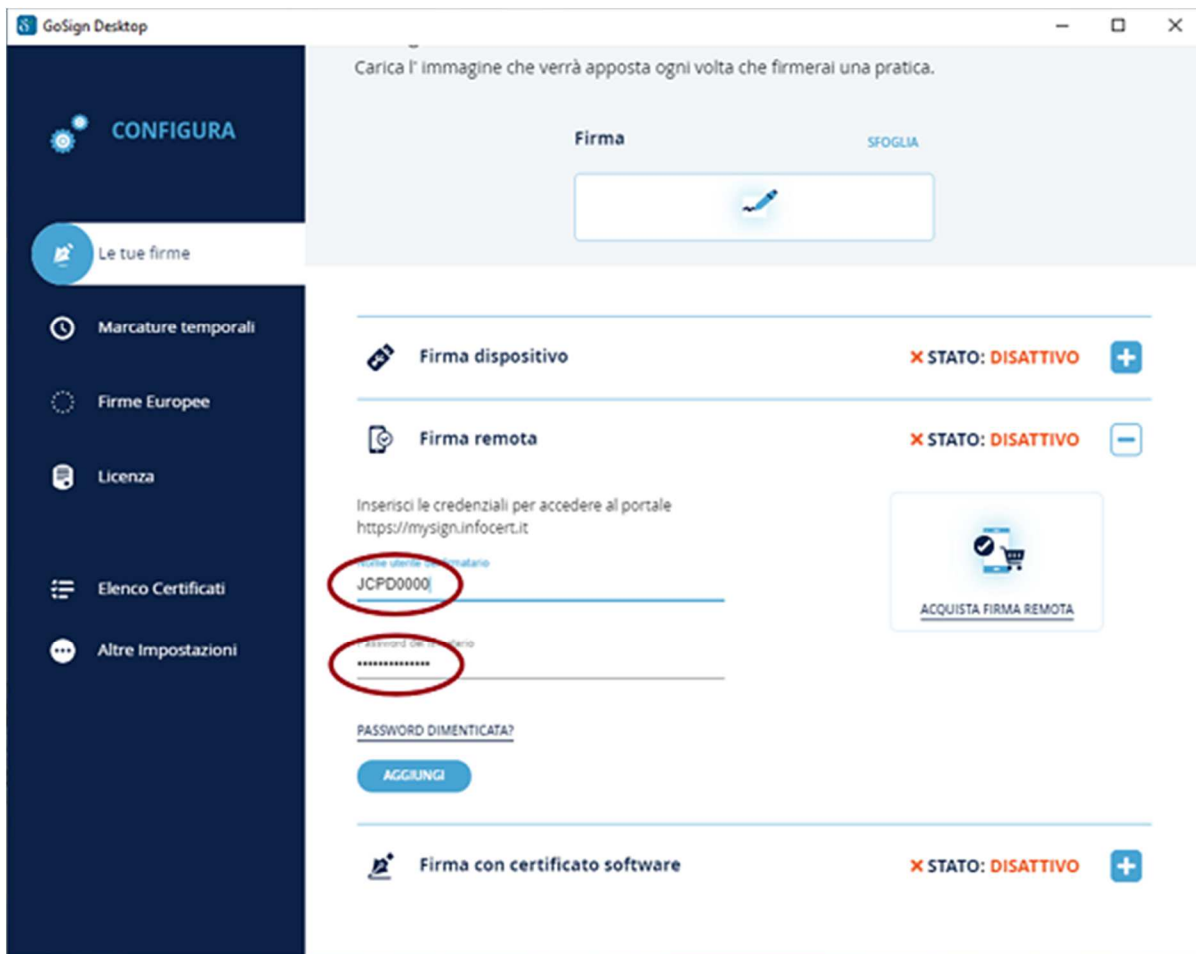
GoSign Desktop

CONFIGURA

Le tue firme

Marcature temporali

Firme Europee

Licenza

Elenco Certificati

Altre Impostazioni

Carica l' immagine che verrà apposta ogni volta che firmerai una pratica.

Firma

SFOGLIA

Firma dispositivo

× STATO: DISATTIVO

Firma remota

× STATO: DISATTIVO

Inserisci le credenziali per accedere al portale https://mysign.infocert.it

Nome utente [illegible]

JCPD0000

Password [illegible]

••••••••••••••

PASSWORD DIMENTICATA?

AGGIUNGI

ACQUISTA FIRMA REMOTA

Firma con certificato software

× STATO: DISATTIVO